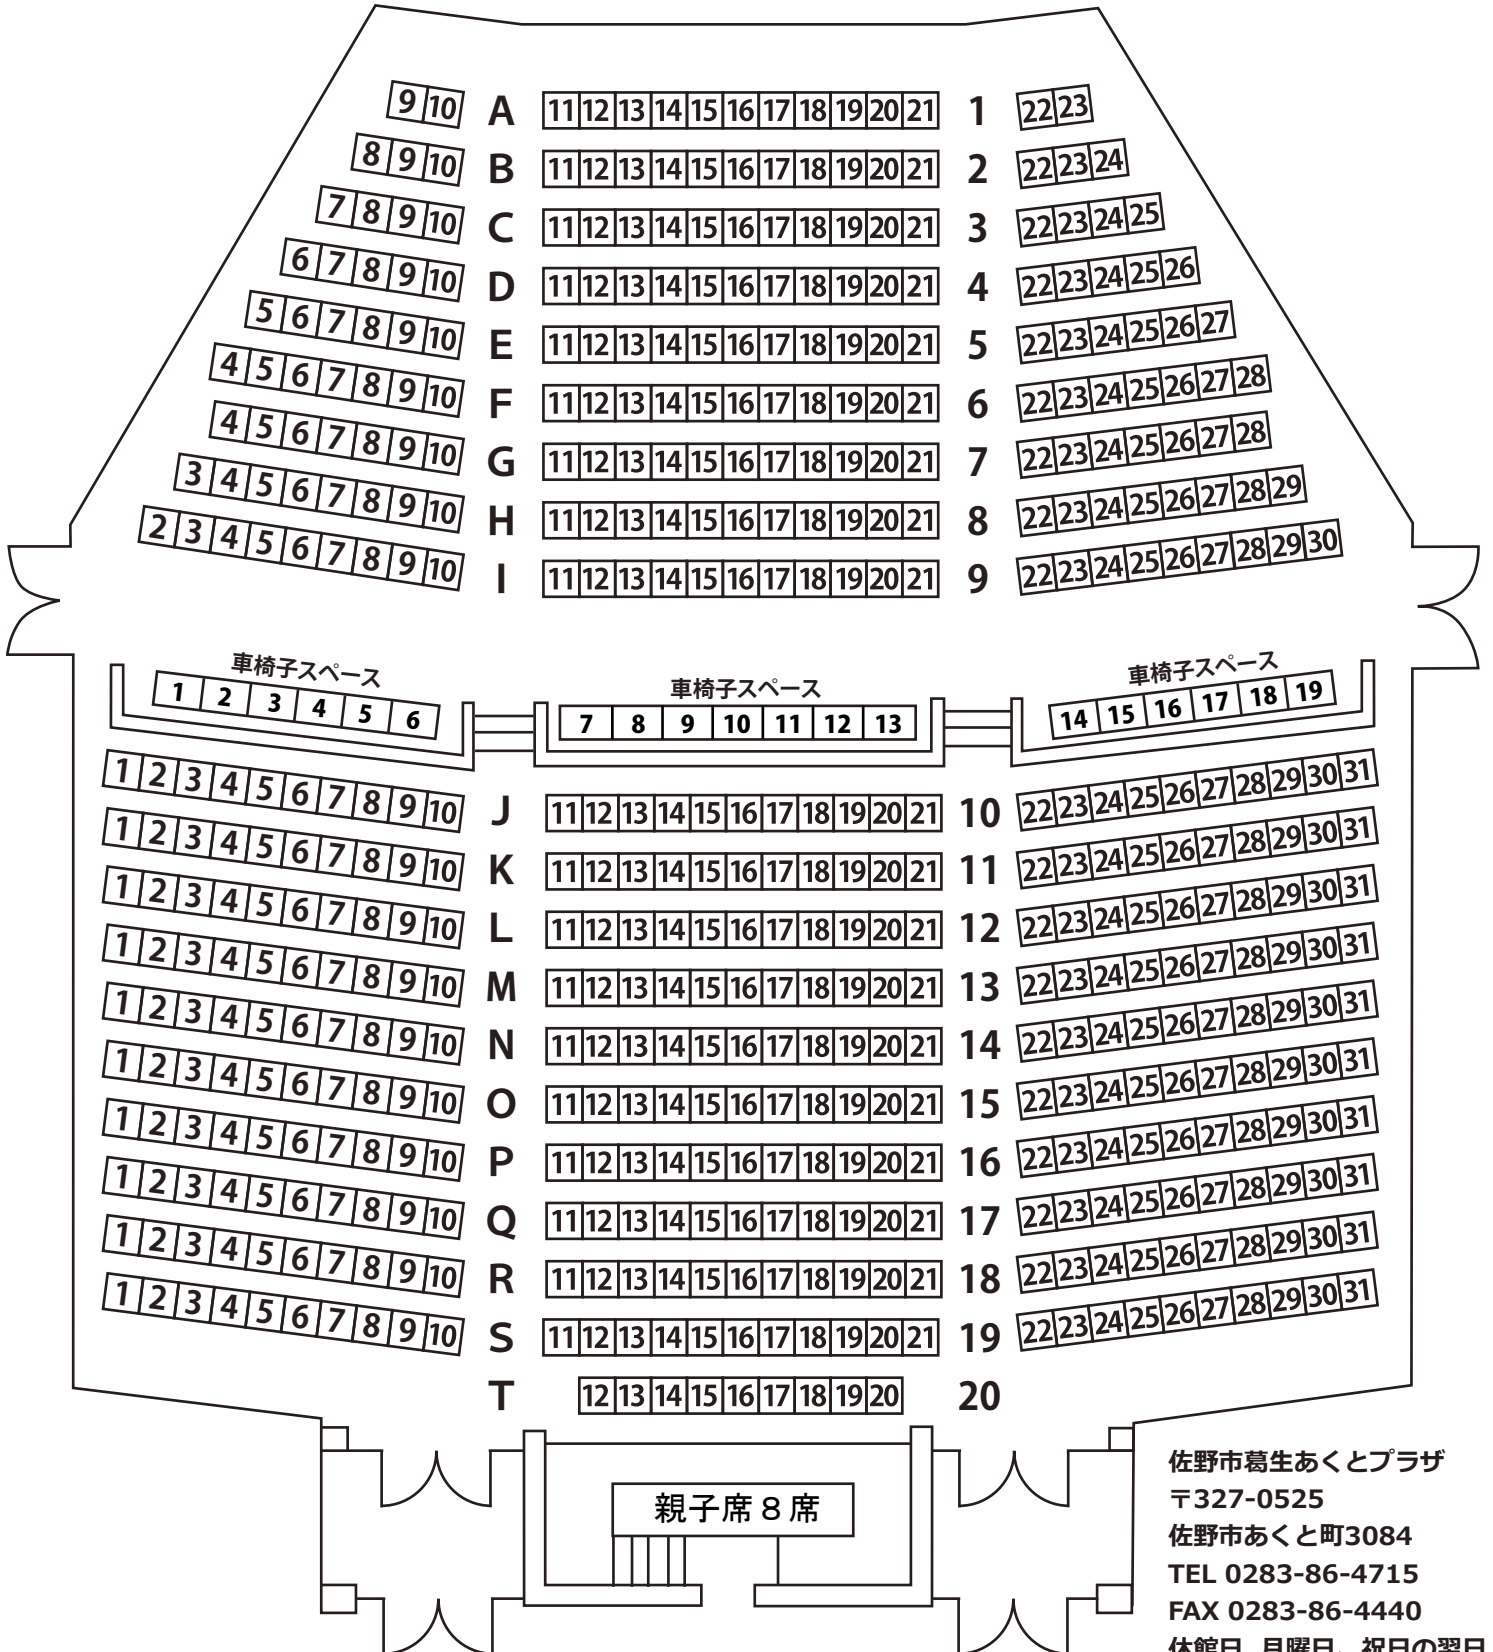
9 10 A 11 12 13 14 15 16 17 18 19 20 21 1 22 23
8 9 10 B 11 12 13 14 15 16 17 18 19 20 21 2 22 23 24
7 8 9 10 C 11 12 13 14 15 16 17 18 19 20 21 3 22 23 24 25
6 7 8 9 10 D 11 12 13 14 15 16 17 18 19 20 21 4 22 23 24 25 26
5 6 7 8 9 10 E 11 12 13 14 15 16 17 18 19 20 21 5 22 23 24 25 26 27
4 5 6 7 8 9 10 F 11 12 13 14 15 16 17 18 19 20 21 6 22 23 24 25 26 27 28
4 5 6 7 8 9 10 G 11 12 13 14 15 16 17 18 19 20 21 7 22 23 24 25 26 27 28
3 4 5 6 7 8 9 10 H 11 12 13 14 15 16 17 18 19 20 21 8 22 23 24 25 26 27 28 29
2 3 4 5 6 7 8 9 10 I 11 12 13 14 15 16 17 18 19 20 21 9 22 23 24 25 26 27 28 29 30

車椅子スペース 1 2 3 4 5 6
車椅子スペース 7 8 9 10 11 12 13
車椅子スペース 14 15 16 17 18 19

1 2 3 4 5 6 7 8 9 10 J 11 12 13 14 15 16 17 18 19 20 21 10 22 23 24 25 26 27 28 29 30 31
1 2 3 4 5 6 7 8 9 10 K 11 12 13 14 15 16 17 18 19 20 21 11 22 23 24 25 26 27 28 29 30 31
1 2 3 4 5 6 7 8 9 10 L 11 12 13 14 15 16 17 18 19 20 21 12 22 23 24 25 26 27 28 29 30 31
1 2 3 4 5 6 7 8 9 10 M 11 12 13 14 15 16 17 18 19 20 21 13 22 23 24 25 26 27 28 29 30 31
1 2 3 4 5 6 7 8 9 10 N 11 12 13 14 15 16 17 18 19 20 21 14 22 23 24 25 26 27 28 29 30 31
1 2 3 4 5 6 7 8 9 10 O 11 12 13 14 15 16 17 18 19 20 21 15 22 23 24 25 26 27 28 29 30 31
1 2 3 4 5 6 7 8 9 10 P 11 12 13 14 15 16 17 18 19 20 21 16 22 23 24 25 26 27 28 29 30 31
1 2 3 4 5 6 7 8 9 10 Q 11 12 13 14 15 16 17 18 19 20 21 17 22 23 24 25 26 27 28 29 30 31
1 2 3 4 5 6 7 8 9 10 R 11 12 13 14 15 16 17 18 19 20 21 18 22 23 24 25 26 27 28 29 30 31
1 2 3 4 5 6 7 8 9 10 S 11 12 13 14 15 16 17 18 19 20 21 19 22 23 24 25 26 27 28 29 30 31
T 12 13 14 15 16 17 18 19 20 20

親子席８席

佐野市葛生あくとプラザ
〒327-0525
佐野市あくと町3084
TEL 0283-86-4715
FAX 0283-86-4440
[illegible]